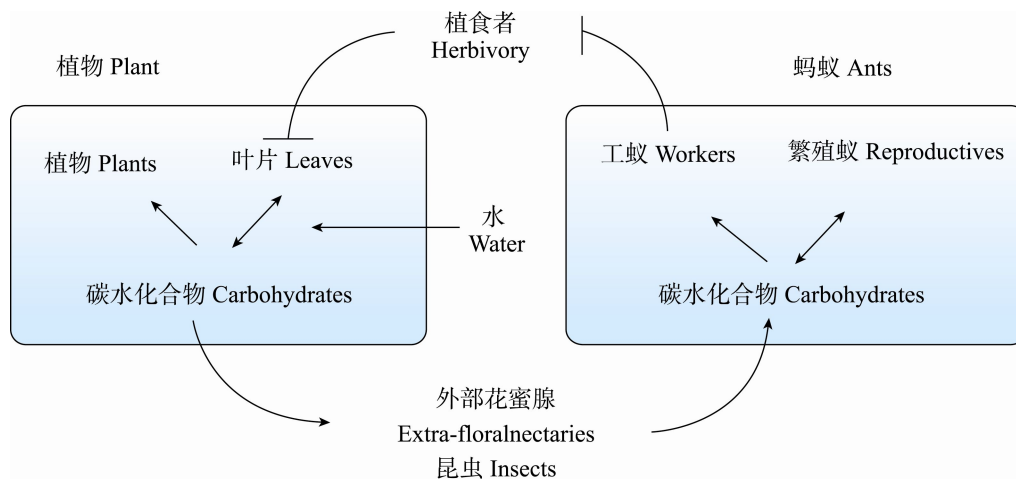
植食者
Herbivory

植物 Plant

蚂蚁 Ants

植物 Plants

叶片 Leaves

工蚁 Workers

繁殖蚁 Reproductives

水
Water

碳水化合物 Carbohydrates

碳水化合物 Carbohydrates

外部花蜜腺
Extra-floralnectaries
昆虫 Insects